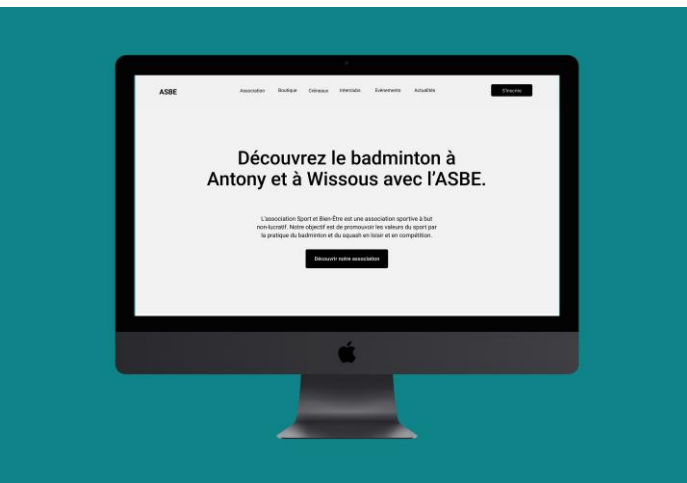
ASBE

Association Boutique Créneaux Interclubs Événements Actualités

S'inscrire

Découvrez le badminton à Antony et à Wissous avec l'ASBE.

L'association Sport et Bien-Être est une association sportive à but non-lucratif. Notre objectif est de promouvoir les valeurs du sport par la pratique du badminton et du squash en loisir et en compétition.

Découvrir notre association